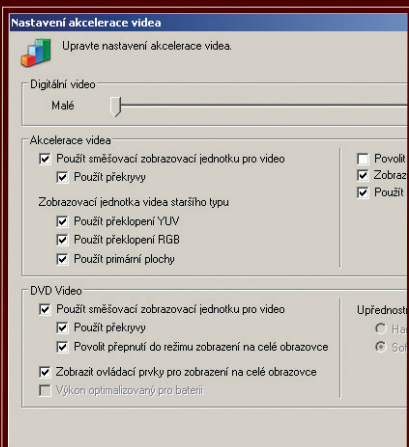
Nastavení akcelerace videa

Upravte nastavení akcelerace videa.

Digitální video
Malé

Akcelerace videa
Použít směšovací zobrazovací jednotku pro video
Použít překryvy
Zobrazovací jednotka videa staršího typu
Použít překlopení YUV
Použít překlopení RGB
Použít primární plochy

Povolit
Zobraz
Použít

DVD Video
Použít směšovací zobrazovací jednotku pro video
Použít překryvy
Povolit přepnutí do režimu zobrazení na celé obrazovce
Zobrazit ovládací prvky pro zobrazení na celé obrazovce
Výkon optimalizovaný pro baterii

Upřednostn
Ha
Sof